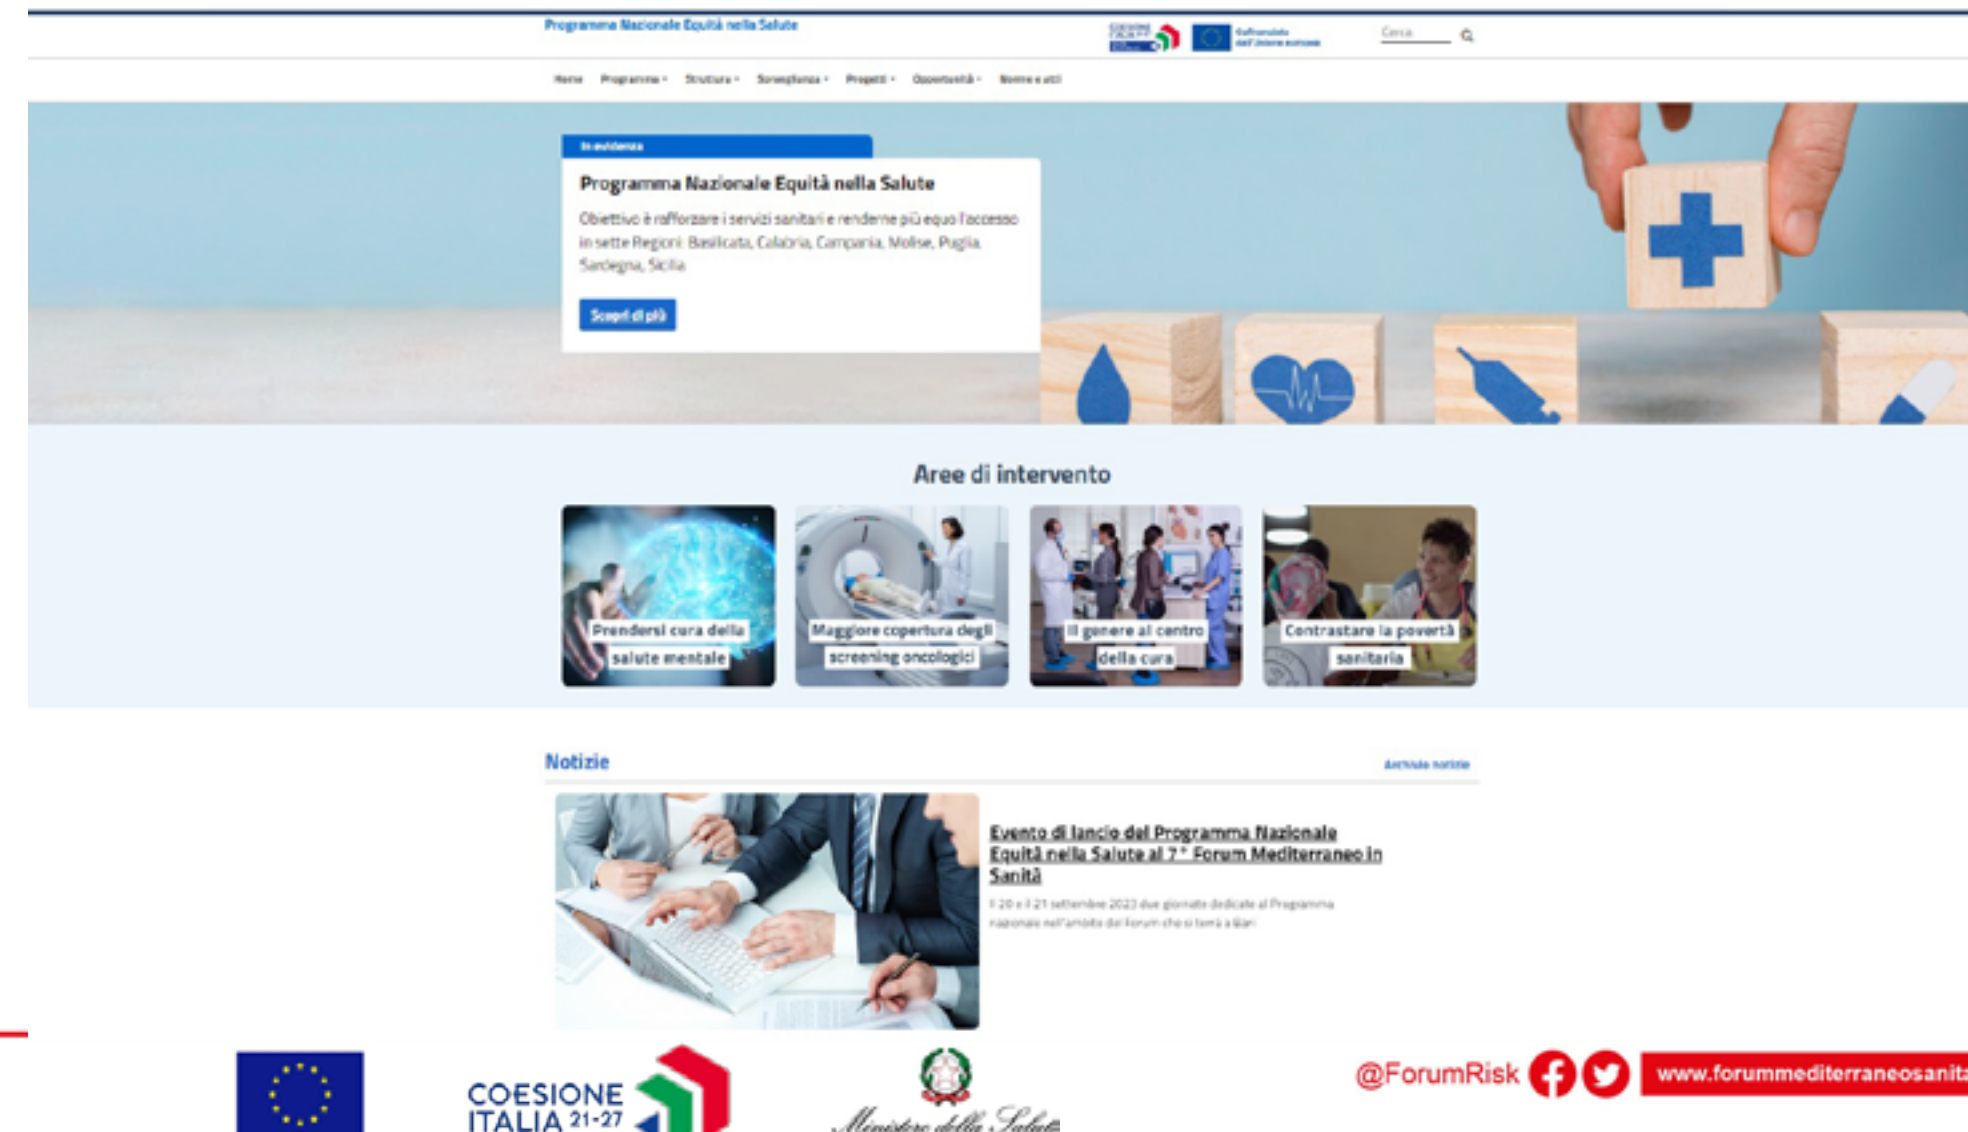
Programma Nazionale Equità nella Salute

Cofinanziato dall'Unione europea

Cerca

Home Programma Struttura Sorveglianza Progetti Opportunità Norme e atti

In evidenza

Programma Nazionale Equità nella Salute

Obiettivo è rafforzare i servizi sanitari e renderne più equo l'accesso in sette Regioni: Basilicata, Calabria, Campania, Molise, Puglia, Sardegna, Sicilia

Scopri di più

Aree di intervento

Prendersi cura della salute mentale

Maggiore copertura degli screening oncologici

Il genere al centro della cura

Contrastare la povertà sanitaria

Notizie

Archivio notizie

Evento di lancio del Programma Nazionale Equità nella Salute al 7° Forum Mediterraneo in Sanità

Il 20 e il 21 settembre 2023 due giornate dedicate al Programma nazionale nell'ambito del Forum che si terrà a Bari

COESIONE ITALIA 21-27

Ministero della Salute

@ForumRisk

www.forummediterraneosanit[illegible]